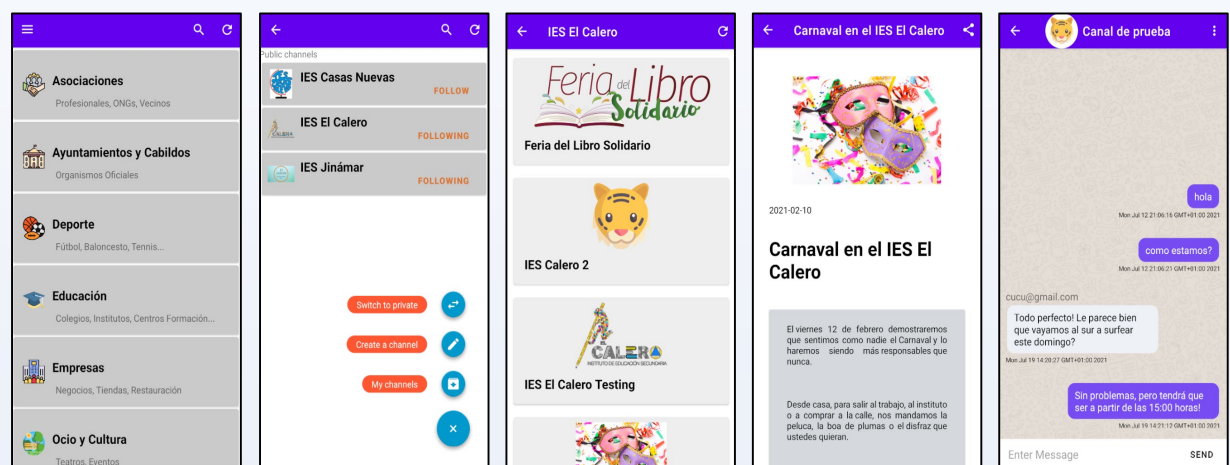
Asociaciones
Profesionales, ONGs, Vecinos

Ayuntamientos y Cabildos
Organismos Oficiales

Deporte
Fútbol, Baloncesto, Tennis...

Educación
Colegios, Institutos, Centros Formación...

Empresas
Negocios, Tiendas, Restauración

Ocio y Cultura
Teatros, Eventos

Public channels

IES Casas Nuevas
FOLLOW

IES El Calero
FOLLOWING

IES Jinámar
FOLLOWING

Switch to private
Create a channel
My channels

IES El Calero

Feria del Libro Solidario
Feria del Libro Solidario

IES Calero 2

CALERO
INSTITUTO DE EDUCACIÓN SECUNDARIA
IES El Calero Testing

Carnaval en el IES El Calero

2021-02-10

Carnaval en el IES El Calero

El viernes 12 de febrero demostraremos que sentimos como nadie el Carnaval y lo haremos siendo más responsables que nunca.

Desde casa, para salir al trabajo, al instituto o a comprar a la calle, nos mandamos la peluca, la boa de plumas o el disfraz que ustedes quieran.

Canal de prueba

hola
Mon Jul 12 21:06:15 GMT+01:00 2021

como estamos?
Mon Jul 12 21:06:21 GMT+01:00 2021

cucu@gmail.com
Todo perfecto! Le parece bien que vayamos al sur a surfear este domingo?
Mon Jul 19 14:20:27 GMT+01:00 2021

Sin problemas, pero tendrá que ser a partir de las 15:00 horas!
Mon Jul 19 14:21:12 GMT+01:00 2021

Enter Message
SEND